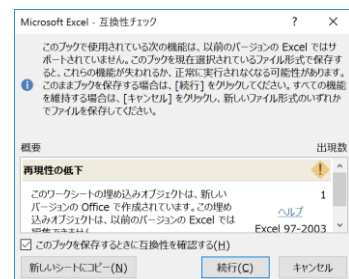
Microsoft Excel - 互換性チェック ? ×

このブックで使用されている次の機能は、以前のバージョンの Excel ではサポートされていません。このブックを現在選択されているファイル形式で保存すると、これらの機能が失われるか、正常に実行されなくなる可能性があります。このままブックを保存する場合は、[続行] をクリックしてください。すべての機能を維持する場合は、[キャンセル] をクリックし、新しいファイル形式のいずれかでファイルを保存してください。

概要

出現数

再現性の低下

このワークシートの埋め込みオブジェクトは、新しいバージョンの Office で作成されています。この埋め込みオブジェクトは、以前のバージョンの Excel では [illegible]

1

ヘルプ

Excel 97-2003

このブックを保存するときに互換性を確認する(H)

新しいシートにコピー(N)

続行(C)

キャンセル